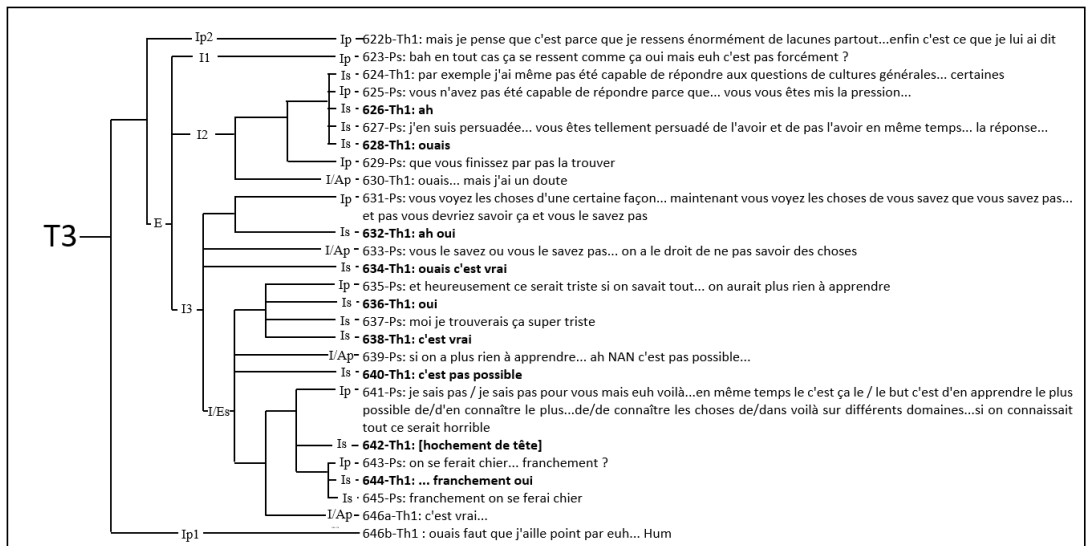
T3
E
Ip2
I1
I2
I3
I/Es
Ip1

Ip - 622b-Th1: mais je pense que c'est parce que je ressens énormément de lacunes partout...enfin c'est ce que je lui ai dit
Ip - 623-Ps: bah en tout cas ça se ressent comme ça oui mais euh c'est pas forcément ?
Is - 624-Th1: par exemple j'ai même pas été capable de répondre aux questions de cultures générales... certaines
Ip - 625-Ps: vous n'avez pas été capable de répondre parce que... vous vous êtes mis la pression...
Is - **626-Th1: ah**
Is - 627-Ps: j'en suis persuadée... vous êtes tellement persuadé de l'avoir et de pas l'avoir en même temps... la réponse...
Is - **628-Th1: ouais**
Ip - 629-Ps: que vous finissez par pas la trouver
I/Ap - 630-Th1: ouais... mais j'ai un doute
Ip - 631-Ps: vous voyez les choses d'une certaine façon... maintenant vous voyez les choses de vous savez que vous savez pas... et pas vous devriez savoir ça et vous le savez pas
Is - **632-Th1: ah oui**
I/Ap - 633-Ps: vous le savez ou vous le savez pas... on a le droit de ne pas savoir des choses
Is - **634-Th1: ouais c'est vrai**
Ip - 635-Ps: et heureusement ce serait triste si on savait tout... on aurait plus rien à apprendre
Is - **636-Th1: oui**
Is - 637-Ps: moi je trouverais ça super triste
Is - **638-Th1: c'est vrai**
I/Ap - 639-Ps: si on a plus rien à apprendre... ah NAN c'est pas possible...
Is - **640-Th1: c'est pas possible**
Ip - 641-Ps: je sais pas / je sais pas pour vous mais euh voilà...en même temps le c'est ça le / le but c'est d'en apprendre le plus possible de/d'en connaître le plus...de/de connaître les choses de/dans voilà sur différents domaines...si on connaissait tout ce serait horrible
Is - **642-Th1: [hochement de tête]**
Ip - 643-Ps: on se ferait chier... franchement ?
Is - **644-Th1: ... franchement oui**
Is - 645-Ps: franchement on se ferai chier
I/Ap - 646a-Th1: c'est vrai...
646b-Th1 : ouais faut que j'aille point par euh... Hum